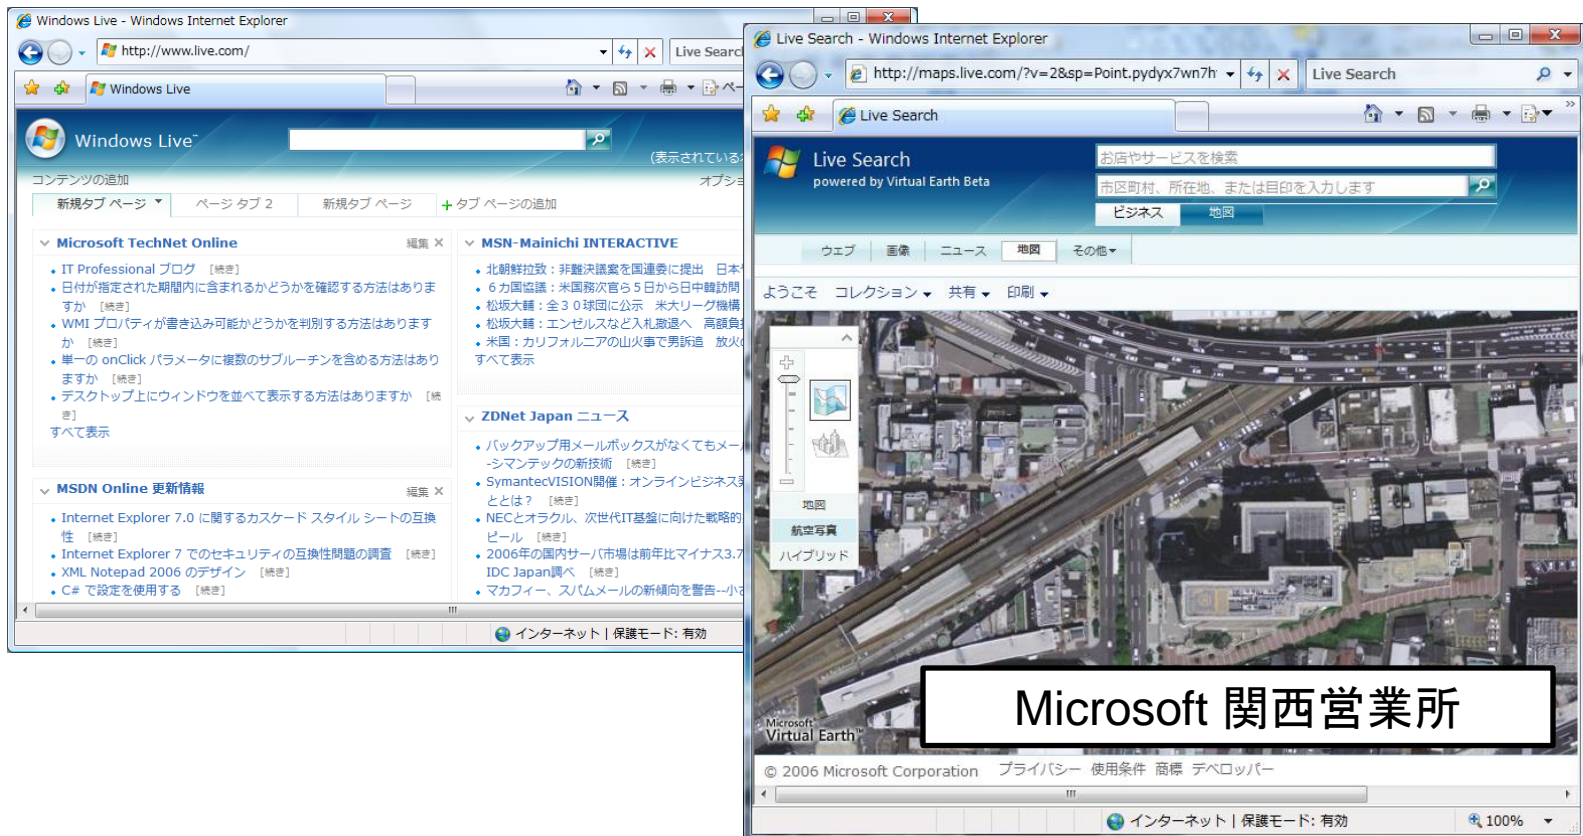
Windows Live - Windows Internet Explorer

http://www.live.com/

Live Search

Windows Live

Windows Live

(表示されている

コンテンツの追加

オプショ

新規タブ ページ

ページ タブ 2

新規タブ ページ

+ タブ ページの追加

Microsoft TechNet Online

編集

IT Professional ブログ [続き]

日付が指定された期間内に含まれるかどうかを確認する方法はありますか [続き]

WMI プロパティが書き込み可能かどうかを判別する方法はありますか [続き]

単一の onClick パラメータに複数のサブルーチンを含める方法はありますか [続き]

デスクトップ上にウィンドウを並べて表示する方法はありますか [続き]

すべて表示

MSDN Online 更新情報

編集

Internet Explorer 7.0 に関するカスケード スタイル シートの互換性 [続き]

Internet Explorer 7 でのセキュリティの互換性問題の調査 [続き]

XML Notepad 2006 のデザイン [続き]

C# で設定を使用する [続き]

MSN-Mainichi INTERACTIVE

北朝鮮拉致：非難決議案を国連委に提出 日本

6カ国協議：米国務次官ら5日から日中韓訪問

松坂大輔：全30球団に公示 米大リーグ機構

松坂大輔：エンゼルスなど入札撤退へ 高額負

米国：カリフォルニアの山火事で男訴追 放火

すべて表示

ZDNet Japan ニュース

バックアップ用メールボックスがなくてもメー-シマンテックの新技術 [続き]

SymantecVISION開催：オンラインビジネスとは？ [続き]

NECとオラクル、次世代IT基盤に向けた戦略的ビール [続き]

2006年の国内サーバ市場は前年比マイナス3.7 IDC Japan調べ [続き]

マカフィー、スパムメールの新傾向を警告--小さ

インターネット | 保護モード: 有効

Live Search - Windows Internet Explorer

http://maps.live.com/?v=2&sp=Point.pydyx7wn7h

Live Search

Live Search

Live Search

powered by Virtual Earth Beta

お店やサービスを検索

市区町村、所在地、または目印を入力します

ビジネス

地図

ウェブ

画像

ニュース

地図

その他

ようこそ

コレクション

共有

印刷

地図

航空写真

ハイブリッド

Microsoft Virtual Earth

Microsoft 関西営業所

© 2006 Microsoft Corporation

プライバシー

使用条件

商標

デベロッパー

インターネット | 保護モード: 有効

100%